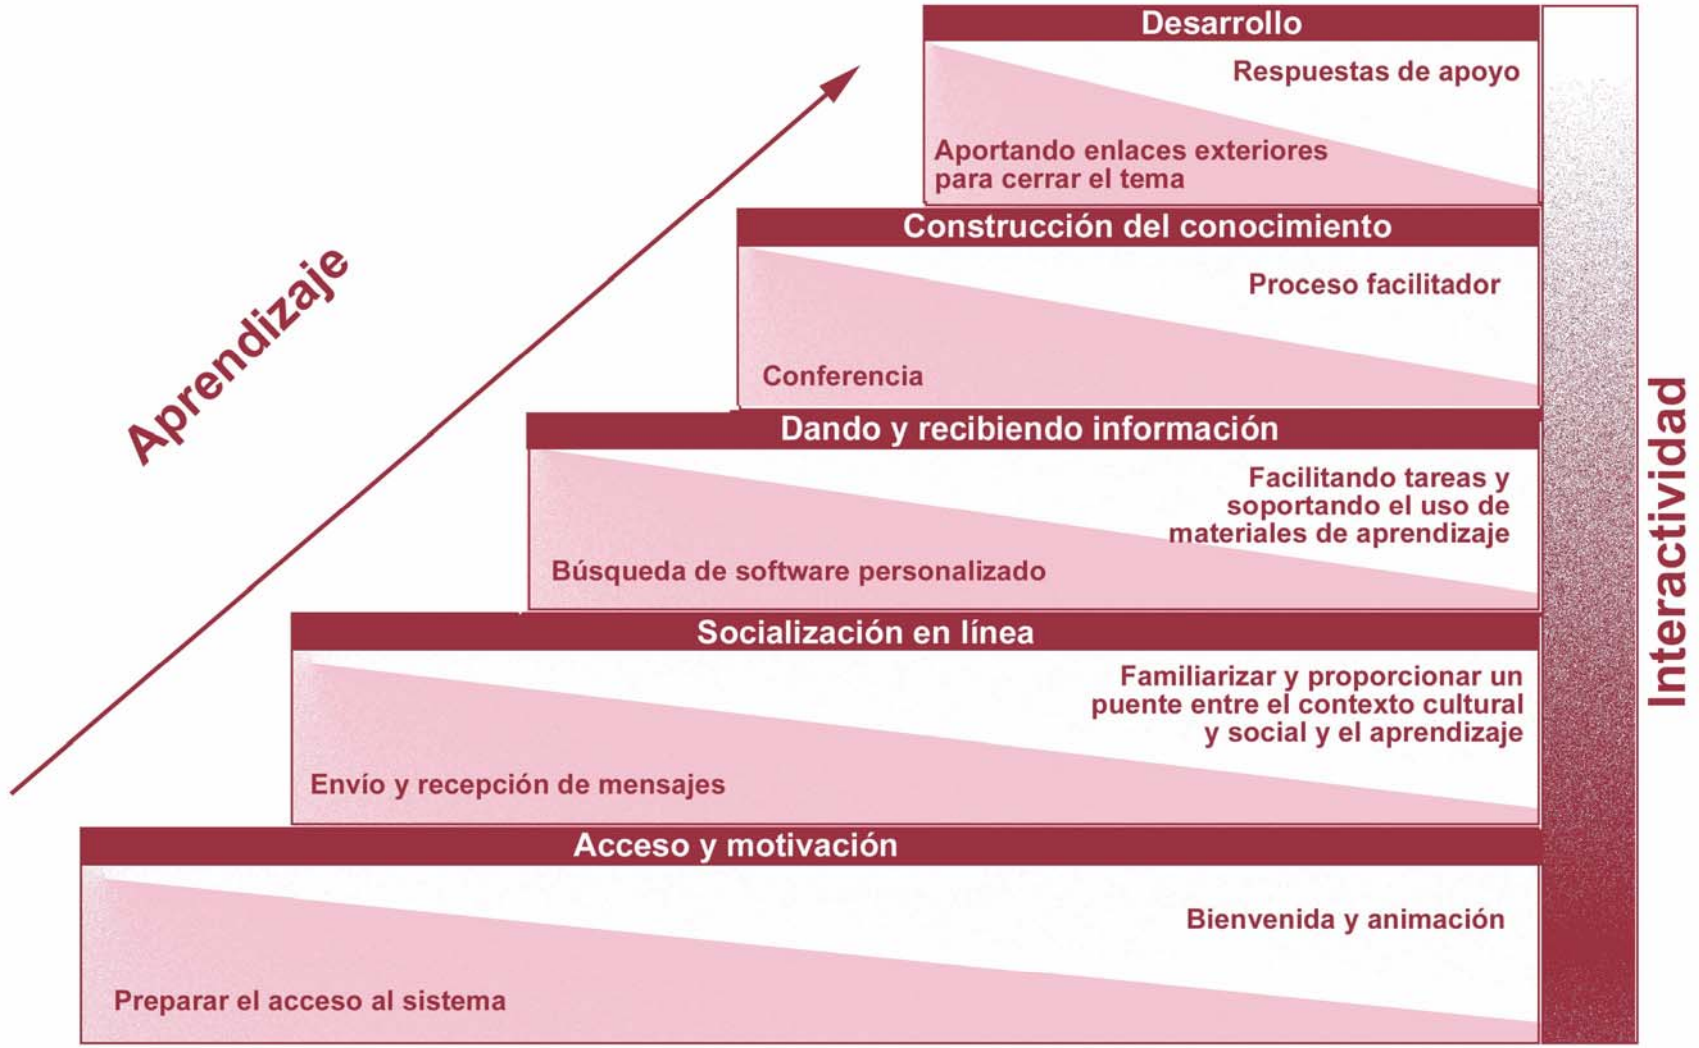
Desarrollo

Respuestas de apoyo

Aportando enlaces exteriores para cerrar el tema

Construcción del conocimiento

Proceso facilitador

Conferencia

Dando y recibiendo información

Facilitando tareas y soportando el uso de materiales de aprendizaje

Búsqueda de software personalizado

Socialización en línea

Familiarizar y proporcionar un puente entre el contexto cultural y social y el aprendizaje

Envío y recepción de mensajes

Acceso y motivación

Bienvenida y animación

Preparar el acceso al sistema

Aprendizaje

Interactividad